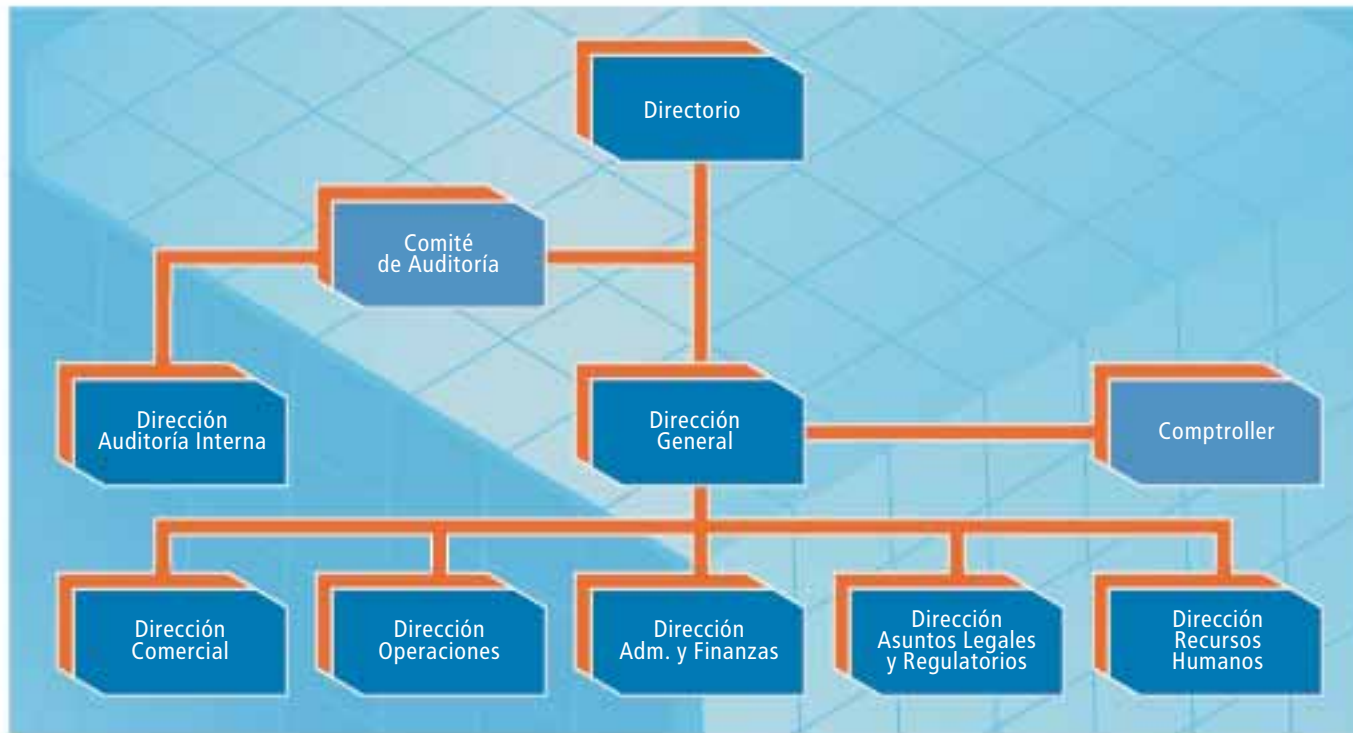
Directorio

Comité de Auditoría

Dirección Auditoría Interna

Dirección General

Comptroller

Dirección Comercial

Dirección Operaciones

Dirección Adm. y Finanzas

Dirección Asuntos Legales y Regulatorios

Dirección Recursos Humanos